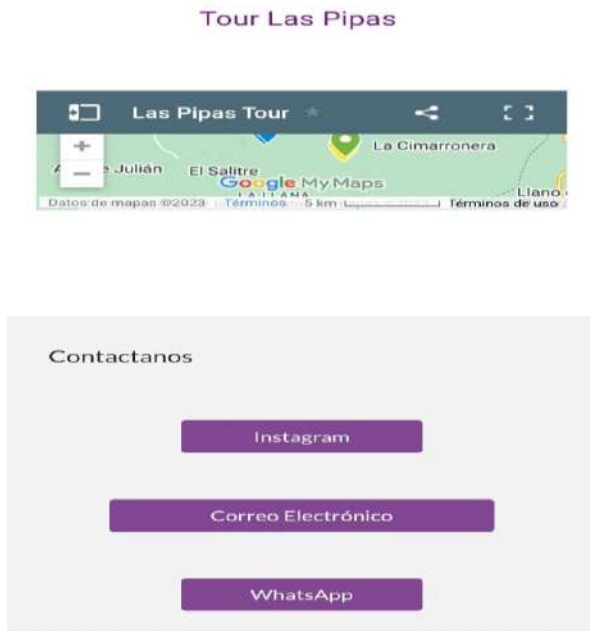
Tour Las Pipas

Las Pipas Tour

+
−

La Cimarronera

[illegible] Julián

El Salitre

Google My Maps

Llano

Datos de mapas ©2023 Términos 5 km Términos de uso

Contactanos

Instagram

Correo Electrónico

WhatsApp